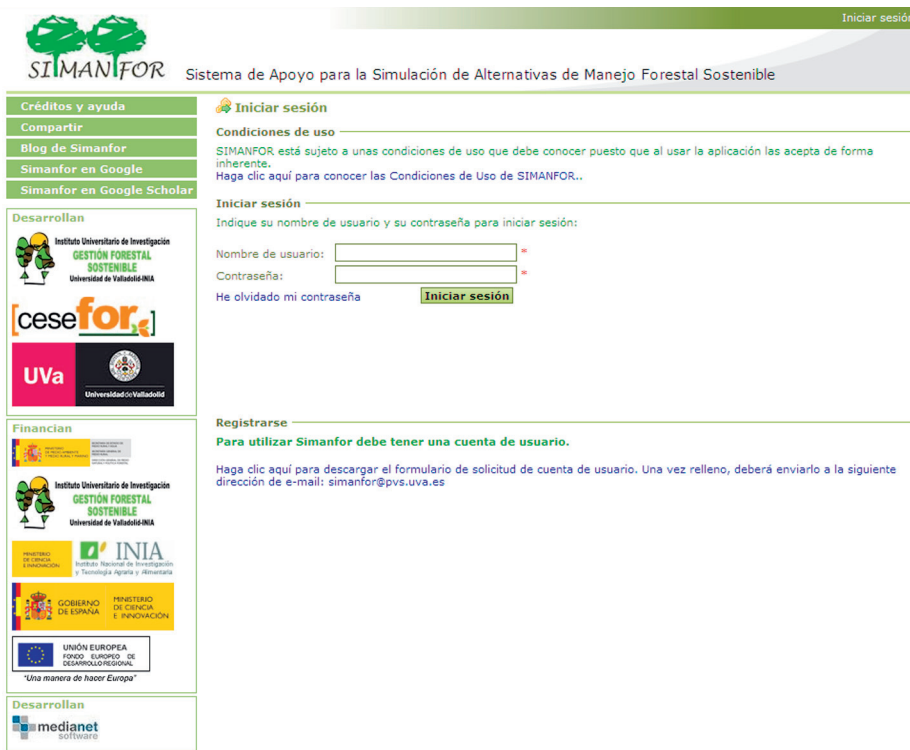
Iniciar sesió

SIMANFOR Sistema de Apoyo para la Simulación de Alternativas de Manejo Forestal Sostenible

Créditos y ayuda
Compartir
Blog de Simanfor
Simanfor en Google
Simanfor en Google Scholar

Desarrollan
Instituto Universitario de Investigación GESTIÓN FORESTAL SOSTENIBLE Universidad de Valladolid-INIA
[cesefor]
UVa Universidad de Valladolid

Financian
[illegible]
Instituto Universitario de Investigación GESTIÓN FORESTAL SOSTENIBLE Universidad de Valladolid-INIA
MINISTERIO DE CIENCIA E INNOVACIÓN INIA Instituto Nacional de Investigación y Tecnología Agraria y Alimentaria
GOBIERNO DE ESPAÑA MINISTERIO DE CIENCIA E INNOVACIÓN
UNIÓN EUROPEA FONDO EUROPEO DE DESARROLLO REGIONAL
"Una manera de hacer Europa"

Desarrollan
medianet software

Iniciar sesión

Condiciones de uso
SIMANFOR está sujeto a unas condiciones de uso que debe conocer puesto que al usar la aplicación las acepta de forma inherente.
Haga clic aquí para conocer las Condiciones de Uso de SIMANFOR..

Iniciar sesión
Indique su nombre de usuario y su contraseña para iniciar sesión:

Nombre de usuario: *
Contraseña: *
He olvidado mi contraseña Iniciar sesión

Registrarse
Para utilizar Simanfor debe tener una cuenta de usuario.

Haga clic aquí para descargar el formulario de solicitud de cuenta de usuario. Una vez relleno, deberá enviarlo a la siguiente dirección de e-mail: simanfor@pvs.uva.es